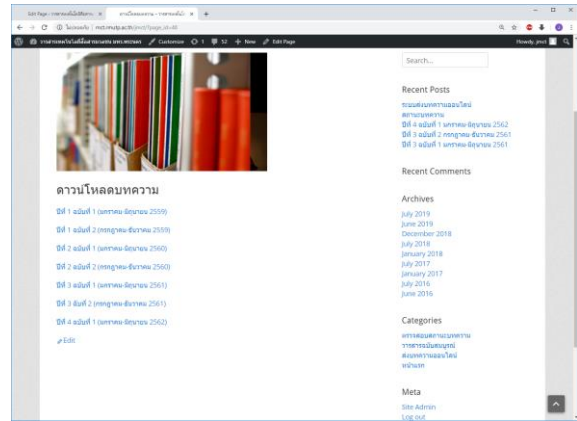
Edit Page ‹ วารสารเทคโนโลยีสิ่งแวดล้อม × | ดาวน์โหลดบทความ – วารสารเทคโนโลยี × | +

Not secure | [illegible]

วารสารเทคโนโลยีสิ่งแวดล้อม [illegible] Customize 1 52 + New Edit Page Howdy, jmct

ดาวน์โหลดบทความ

ปีที่ 1 ฉบับที่ 1 (มกราคม-มิถุนายน 2559)

ปีที่ 1 ฉบับที่ 2 (กรกฎาคม-ธันวาคม 2559)

ปีที่ 2 ฉบับที่ 1 (มกราคม-มิถุนายน 2560)

ปีที่ 2 ฉบับที่ 2 (กรกฎาคม-ธันวาคม 2560)

ปีที่ 3 ฉบับที่ 1 (มกราคม-มิถุนายน 2561)

ปีที่ 3 ฉับที่ 2 (กรกฎาคม-ธันวาคม 2561)

ปีที่ 4 ฉบับที่ 1 (มกราคม-มิถุนายน 2562)

Edit

Search...

Recent Posts

ระบบส่งบทความออนไลน์
ดาวน์โหลดบทความ
ปีที่ 4 ฉบับที่ 1 มกราคม-มิถุนายน 2562
ปีที่ 3 ฉบับที่ 2 กรกฎาคม-ธันวาคม 2561
ปีที่ 3 ฉบับที่ 1 มกราคม-มิถุนายน 2561

Recent Comments

Archives

July 2019
June 2019
December 2018
July 2018
January 2018
July 2017
January 2017
July 2016
June 2016

Categories

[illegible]
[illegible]
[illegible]
หน้าแรก

Meta

Site Admin
Log out